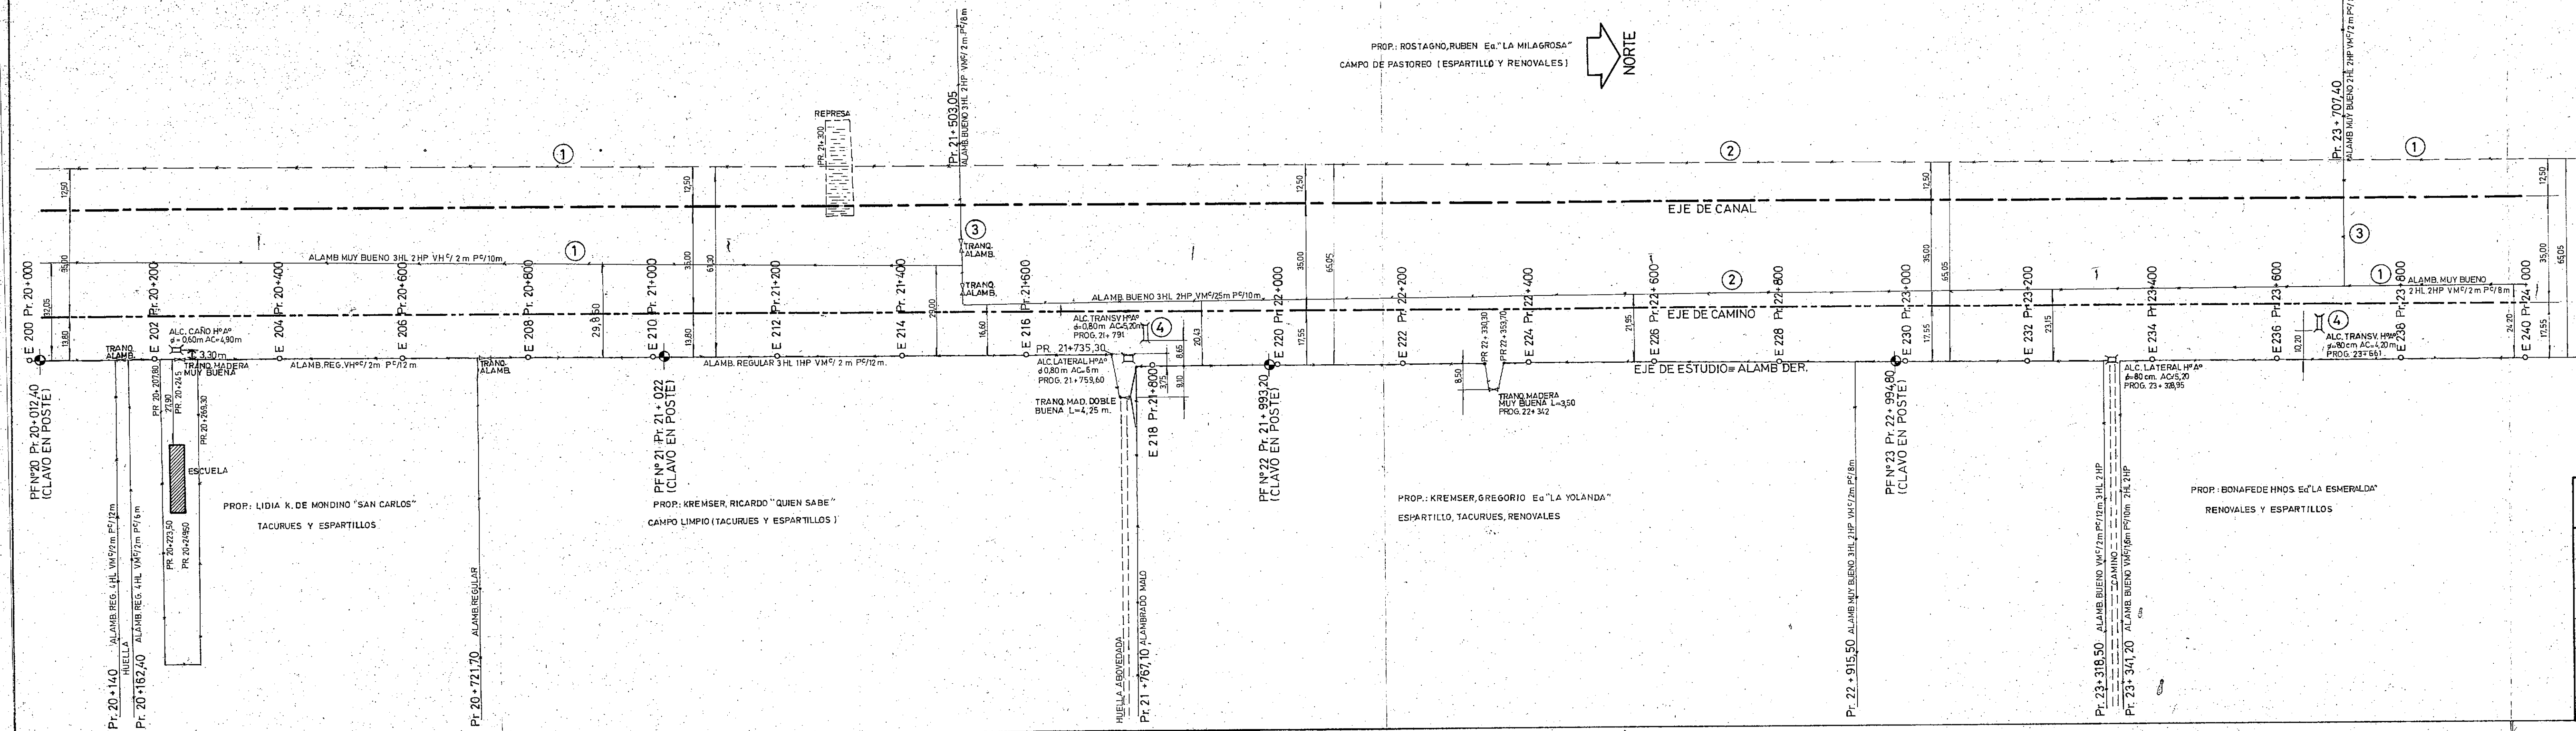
PROP.: ROSTAGNO, RUBEN Ea."LA MILAGROSA"
CAMPO DE PASTOREO (ESPARTILLO Y RENOVALES)
NORTE

REPRESA
PR. 21+300
Pr. 21+503,05 ALAMB. BUENO 3HL 2HP VM$^{C}$/2m P$^{C}$/8m
Pr. 23+707,40 ALAMB. MUY BUENO 2HL 2HP VM$^{C}$/2m P$^{C}$/8m

1
2
1
3
3
1
2
1
2
4
4

12,50
12,50
12,50
12,50
12,50
35,00
35,00
35,00
35,00
32,05
13,80
13,80
61,30
29,850
29,00
16,60
20,43
65,05
65,05
65,05
17,55
17,55
17,55
21,95
23,15
12,20
24,20
8,65
9,10
3,75
8,50

EJE DE CANAL
EJE DE CAMINO
EJE DE ESTUDIO = ALAMB DER.

ALAMB MUY BUENO 3HL 2HP VH$^{C}$/2m P$^{C}$/10m
ALAMB. BUENO 3HL 2HP VM$^{C}$/25m P$^{C}$/10m
ALAMB. MUY BUENO 2HL 2HP VM$^{C}$/2m P$^{C}$/8m
ALAMB. REG. VH$^{C}$/2m P$^{C}$/12m
ALAMB. REGULAR 3HL 1HP VM$^{C}$/2m P$^{C}$/12m.

TRANQ. ALAMB.
TRANQ. ALAMB.
TRANQ. ALAMB.
TRANQ. ALAMB.
ALC. CAÑO H$^{o}$A$^{o}$ $\phi$=0,60m AC=4,90m
3,30m
TRANQ. MADERA MUY BUENA
PR. 20+207,80
PR. 20+245
PR. 20+269,30
ESCUELA
PR. 20+223,50
PR. 20+249,50

E 200 Pr. 20+000
E 202 Pr. 20+200
E 204 Pr. 20+400
E 206 Pr. 20+600
E 208 Pr. 20+800
E 210 Pr. 21+000
E 212 Pr. 21+200
E 214 Pr. 21+400
E 216 Pr. 21+600
E 218 Pr. 21+800
E 220 Pr. 22+000
E 222 Pr. 22+200
E 224 Pr. 22+400
E 226 Pr. 22+600
E 228 Pr. 22+800
E 230 Pr. 23+000
E 232 Pr. 23+200
E 234 Pr. 23+400
E 236 Pr. 23+600
E 238 Pr. 23+800
E 240 Pr. 24+000

PF N°20 Pr. 20+012,40 (CLAVO EN POSTE)
PF N°21 Pr. 21+022 (CLAVO EN POSTE)
PF N°22 Pr. 21+993,20 (CLAVO EN POSTE)
PF N°23 Pr. 22+994,80 (CLAVO EN POSTE)

ALC. TRANSV. H$^{o}$A$^{o}$ $\phi$=0,80m AC=5,20m PROG. 21+791
PR. 21+735,30
ALC. LATERAL H$^{o}$A$^{o}$ $\phi$ 0,80m AC=6m PROG. 21+759,60
TRANQ. MAD. DOBLE BUENA L=4,25 m.
PR. 22+330,30
PR. 22+353,70
TRANQ. MADERA MUY BUENA L=3,50 PROG. 22+342
ALC. LATERAL H$^{o}$A$^{o}$ $\phi$=80cm. AC=5,20 PROG. 23+328,95
ALC. TRANSV. H$^{o}$A$^{o}$ $\phi$=80cm AC=4,20m PROG. 23+661

PROP.: LIDIA K. DE MONDINO "SAN CARLOS"
TACURUES Y ESPARTILLOS
PROP.: KREMSER, RICARDO "QUIEN SABE"
CAMPO LIMPIO (TACURUES Y ESPARTILLOS)
PROP.: KREMSER, GREGORIO Ea "LA YOLANDA"
ESPARTILLO, TACURUES, RENOVALES
PROP.: BONAFEDE HNOS Ea"LA ESMERALDA"
RENOVALES Y ESPARTILLOS

Pr. 20+140 ALAMB. REG. 4HL VM$^{C}$/2m P$^{C}$/12m
HUELLA
Pr. 20+162,40 ALAMB. REG. 4HL VM$^{C}$/2m P$^{C}$/6m
Pr. 20+721,70 ALAMB. REGULAR
HUELLA ABOVEDADA
Pr. 21+767,10 ALAMBRADO MALO
Pr. 22+915,50 ALAMB. MUY BUENO 3HL 2HP VM$^{C}$/2m P$^{C}$/8m
Pr. 23+318,50 ALAMB. BUENO VM$^{C}$/2m P$^{C}$/12m 3HL 2HP
CAMINO
Pr. 23+341,20 ALAMB. BUENO VM$^{C}$/8m P$^{C}$/10m 2HL 2HP